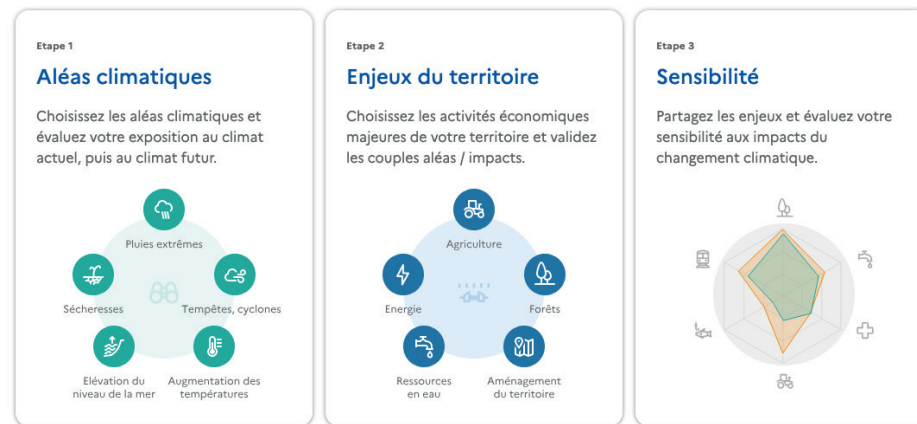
Etape 1

Aléas climatiques

Choisissez les aléas climatiques et évaluez votre exposition au climat actuel, puis au climat futur.

Pluies extrêmes

Sécheresses

Tempêtes, cyclones

Elévation du niveau de la mer

Augmentation des températures

Etape 2

Enjeux du territoire

Choisissez les activités économiques majeures de votre territoire et validez les couples aléas / impacts.

Agriculture

Energie

Forêts

Ressources en eau

Aménagement du territoire

Etape 3

Sensibilité

Partagez les enjeux et évaluez votre sensibilité aux impacts du changement climatique.